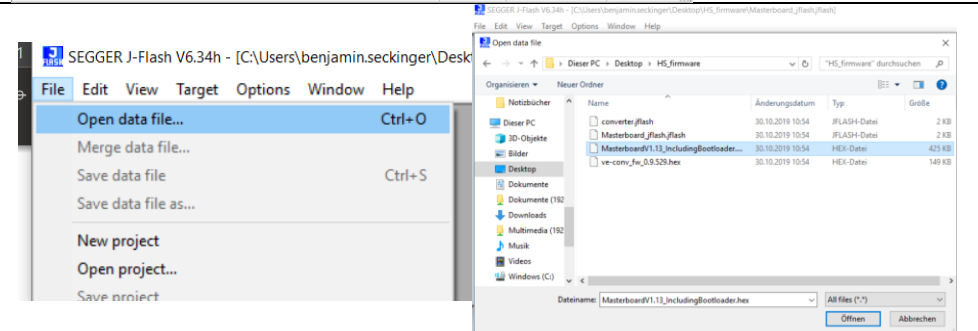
SEGGER J-Flash V6.34h - [C:\Users\benjamin.seckinger\Deskt

File Edit View Target Options Window Help

Open data file... Ctrl+O

Merge data file...

Save data file Ctrl+S

Save data file as...

New project

Open project...

Save project

SEGGER J-Flash V6.34h - [C:\Users\benjamin.seckinger\Desktop\HS_firmware\Masterboard_jflash.jflash]

File Edit View Target Options Window Help

Open data file

Dieser PC > Desktop > HS_firmware

"HS_firmware" durchsuchen

Organisieren ▾ Neuer Ordner

Notizbücher

Dieser PC

3D-Objekte

Bilder

Desktop

Dokumente

Dokumente (192

Downloads

Multimedia (192

Musik

Videos

Windows (C:)

| Name | Änderungsdatum | Typ | Größe |
|---|---|---|---|
| converter.jflash | 30.10.2019 10:54 | JFLASH-Datei | 2 KB |
| Masterboard_jflash.jflash | 30.10.2019 10:54 | JFLASH-Datei | 2 KB |
| MasterboardV1.13_IncludingBootloader.... | 30.10.2019 10:54 | HEX-Datei | 425 KB |
| ve-conv_fw_0.9.529.hex | 30.10.2019 10:54 | HEX-Datei | 149 KB |

Dateiname: MasterboardV1.13_IncludingBootloader.hex

All files (*.*)

Öffnen Abbrechen